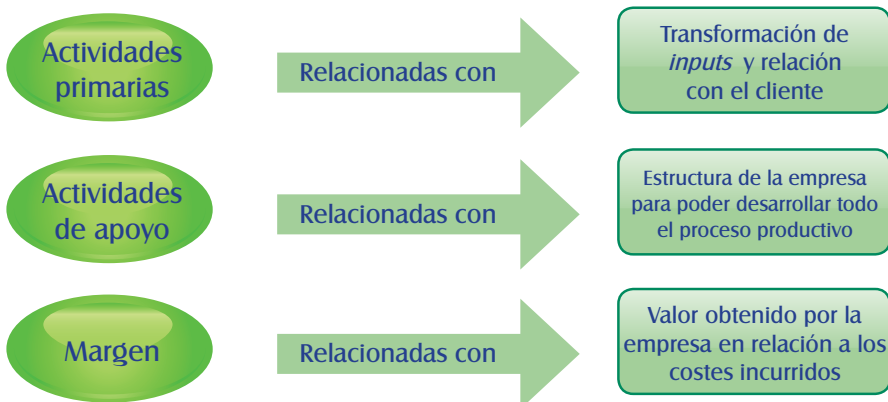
Actividades primarias

Relacionadas con

Transformación de *inputs* y relación con el cliente

Actividades de apoyo

Relacionadas con

Estructura de la empresa para poder desarrollar todo el proceso productivo

Margen

Relacionadas con

Valor obtenido por la empresa en relación a los costes incurridos